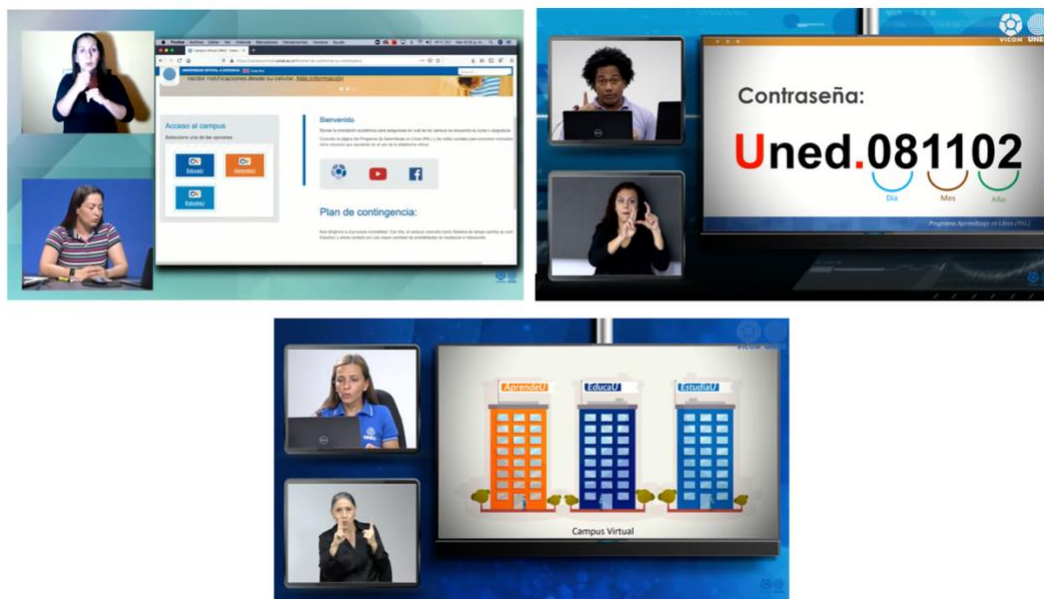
Recibir notificaciones desde su celular. Más información

Acceso al campus

Seleccione una de las opciones.

EducaU

AprendeU

EstudiaU

Bienvenido

Plan de contingencia:

VICOM UNED

Contraseña:

Uned.081102

Día

Mes

Año

Programa Aprendizaje en Línea (PAL)

VICOM

AprendeU

EducaU

EstudiaU

Campus Virtual